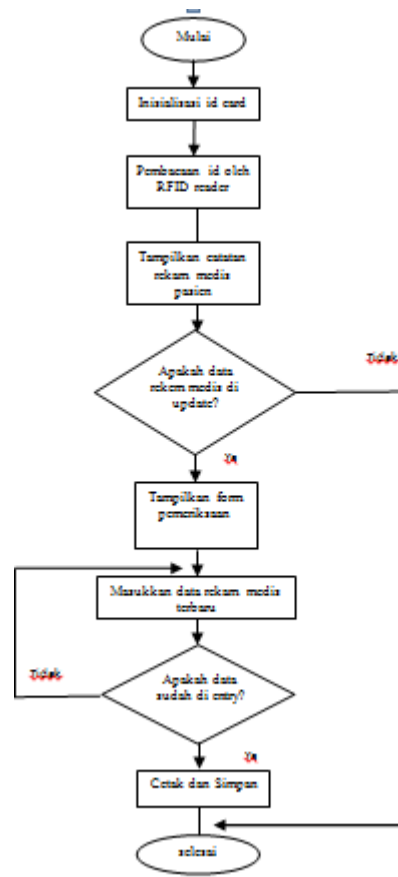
Mulai

Inisialisasi id card

Pembacaan id oleh RFID reader

Tampilkan catatan rekam medis pasien

Apakah data rekam medis di update?

Tidak

Ya

Tampilkan form pemeriksaan

Masukkan data rekam medis terbaru

Tidak

Apakah data sudah di entry?

Ya

Cetak dan Simpan

selesai